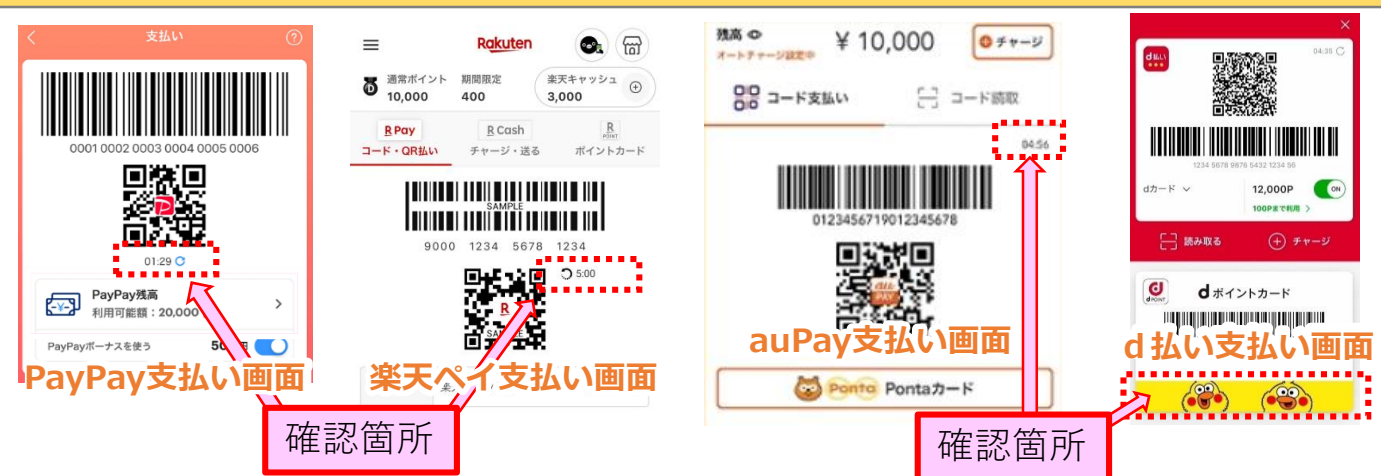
支払い
?
0001 0002 0003 0004 0005 0006
01:29
PayPay残高
利用可能額：20,000
PayPayボーナスを使う
50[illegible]
PayPay支払い画面

Rakuten
通常ポイント 10,000
期間限定 400
楽天キャッシュ 3,000
R Pay
コード・QR払い
R Cash
チャージ・送る
ポイントカード
SAMPLE
9000 1234 5678 1234
5:00
楽天ペイ支払い画面

確認箇所

残高
オートチャージ設定中
¥ 10,000
チャージ
コード支払い
コード読取
04:56
0123456719012345678
auPay支払い画面
Ponta Pontaカード

d払い
04:35
1234 5678 9876 5432 1234 56
dカード
12,000P
ON
100Pまで利用
読み取る
チャージ
dポイントカード
d 払い支払い画面

確認箇所